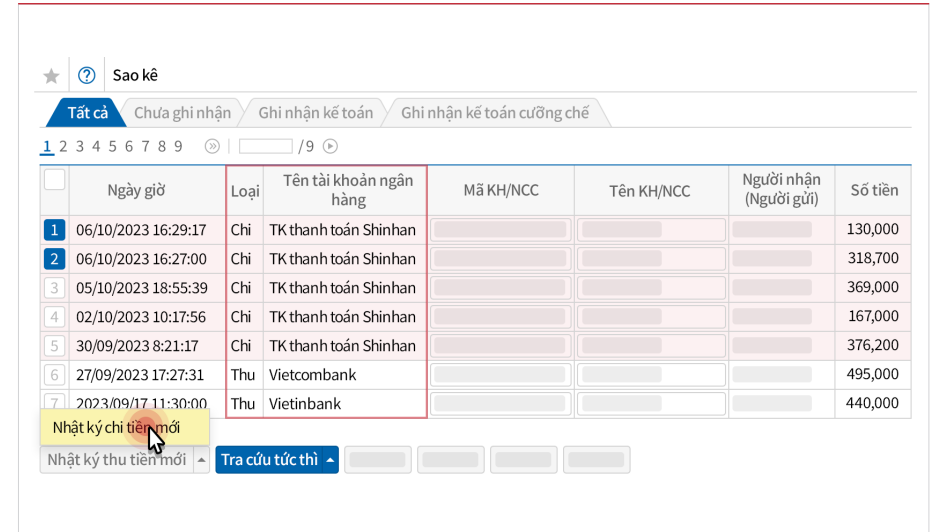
Sao kê

Tất cả | Chưa ghi nhận | Ghi nhận kế toán | Ghi nhận kế toán cưỡng chế

1 2 3 4 5 6 7 8 9 /9

| | Ngày giờ | Loại | Tên tài khoản ngân hàng | Mã KH/NCC | Tên KH/NCC | Người nhận (Người gửi) | Số tiền |
|---|---|---|---|---|---|---|---|
| 1 | 06/10/2023 16:29:17 | Chi | TK thanh toán Shinhan | | | | 130,000 |
| 2 | 06/10/2023 16:27:00 | Chi | TK thanh toán Shinhan | | | | 318,700 |
| 3 | 05/10/2023 18:55:39 | Chi | TK thanh toán Shinhan | | | | 369,000 |
| 4 | 02/10/2023 10:17:56 | Chi | TK thanh toán Shinhan | | | | 167,000 |
| 5 | 30/09/2023 8:21:17 | Chi | TK thanh toán Shinhan | | | | 376,200 |
| 6 | 27/09/2023 17:27:31 | Thu | Vietcombank | | | | 495,000 |
| 7 | 2023/09/17 11:30:00 | Thu | Vietinbank | | | | 440,000 |

Nhật ký chi tiền mới

Nhật ký thu tiền mới | Tra cứu tức thì